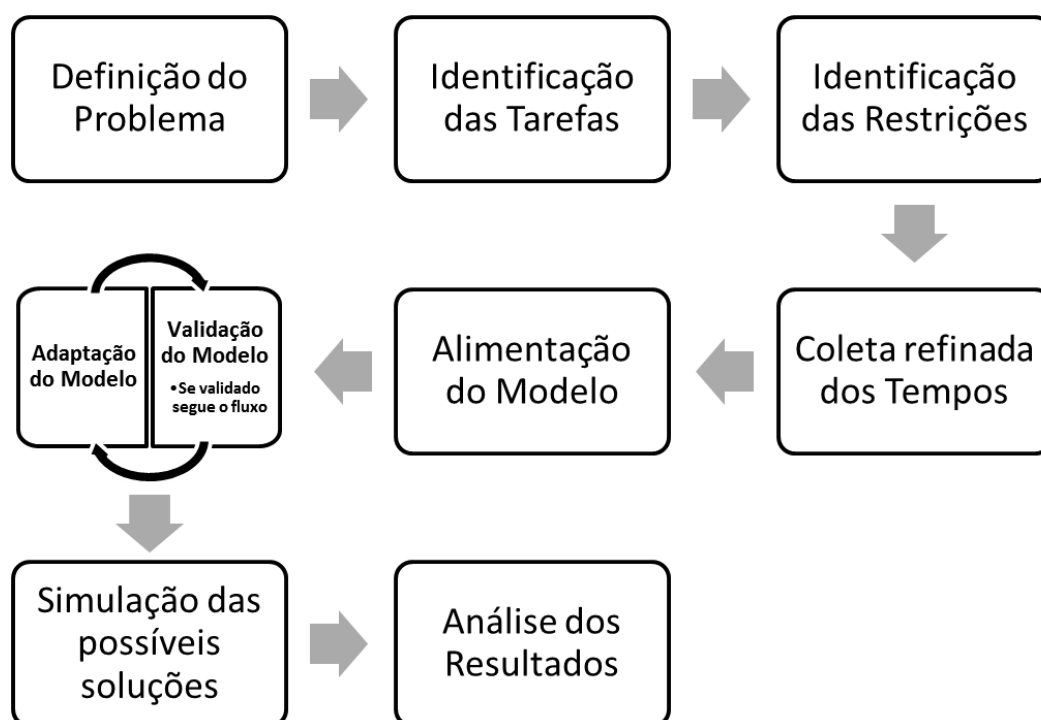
Definição do Problema

Identificação das Tarefas

Identificação das Restrições

Coleta refinada dos Tempos

Alimentação do Modelo

Validação do Modelo
• Se validado segue o fluxo

Adaptação do Modelo

Simulação das possíveis soluções

Análise dos Resultados